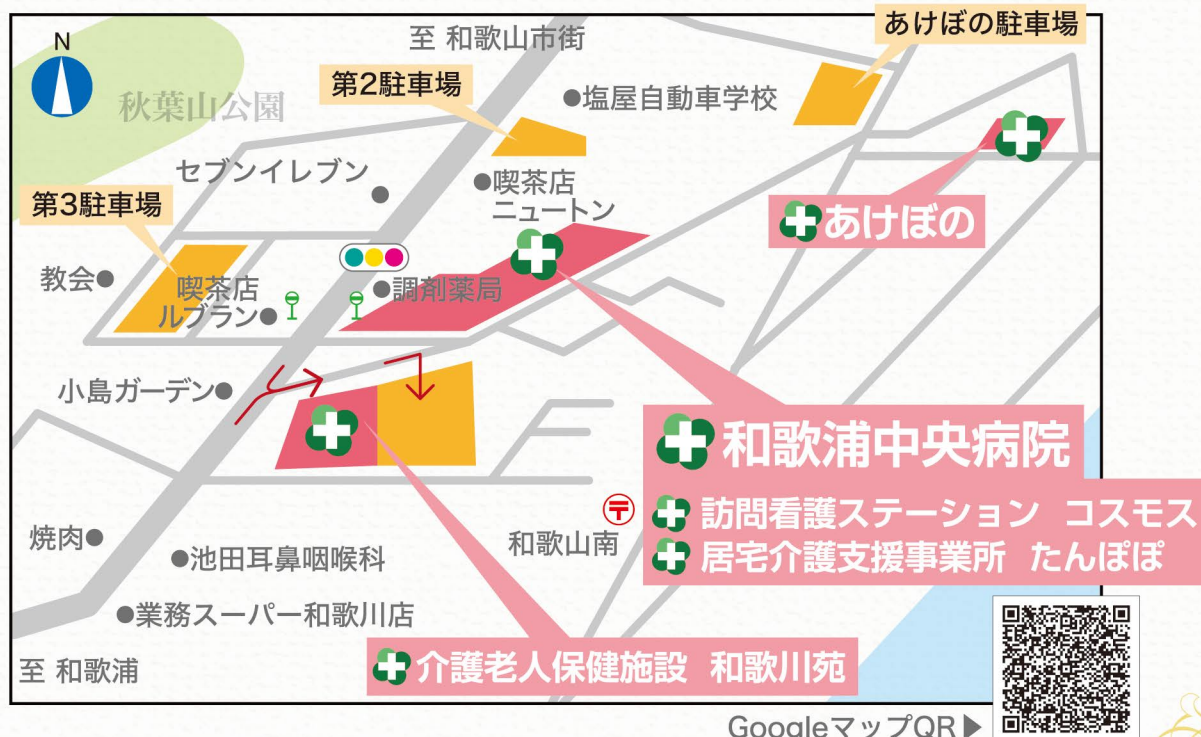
N
秋葉山公園
至 和歌山市街
あけぼの駐車場
第2駐車場
●塩屋自動車学校
セブンイレブン●
●喫茶店
ニュートン
第3駐車場
あけぼの
教会●
喫茶店
ルブラン●
●調剤薬局
小島ガーデン●
和歌浦中央病院
訪問看護ステーション コスモス
和歌山南
居宅介護支援事業所 たんぽぽ
焼肉●
●池田耳鼻咽喉科
●業務スーパー和歌川店
至 和歌浦
介護老人保健施設 和歌川苑
GoogleマップQR▶